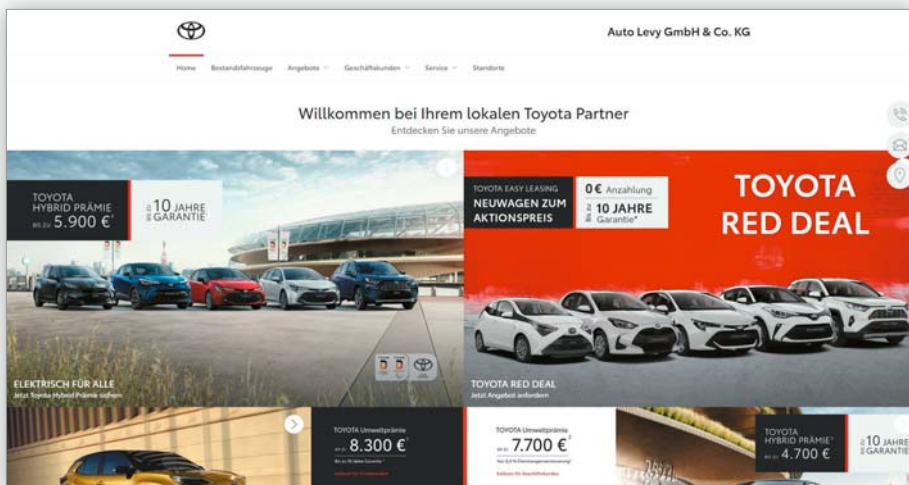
Auto Levy GmbH & Co. KG

Home Bestandsfahrzeuge Angebote Geschäftskunden Service Standorte

Willkommen bei Ihrem lokalen Toyota Partner
Entdecken Sie unsere Angebote

TOYOTA HYBRID PRÄMIE BIS ZU 5.900 €*

BIS ZU 10 JAHRE GARANTIE*

ELEKTRISCH FÜR ALLE
Jetzt Toyota Hybrid Prämie sichern

TOYOTA EASY LEASING
NEUWAGEN ZUM AKTIONSPREIS

0 € Anzahlung
BIS ZU 10 JAHRE Garantie*

TOYOTA RED DEAL

TOYOTA RED DEAL
Jetzt Angebot anfordern

TOYOTA Umweltprämie
BIS ZU 8.300 €*

TOYOTA Umweltprämie
BIS ZU 7.700 €*

TOYOTA HYBRID PRÄMIE BIS ZU 4.700 €

BIS ZU 10 JAHRE GARANTIE